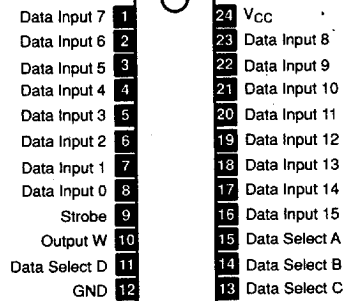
Data Input 7 1
Data Input 6 2
Data Input 5 3
Data Input 4 4
Data Input 3 5
Data Input 2 6
Data Input 1 7
Data Input 0 8
Strobe 9
Output W 10
Data Select D 11
GND 12

24 $V_{CC}$
23 Data Input 8
22 Data Input 9
21 Data Input 10
20 Data Input 11
19 Data Input 12
18 Data Input 13
17 Data Input 14
16 Data Input 15
15 Data Select A
14 Data Select B
13 Data Select C